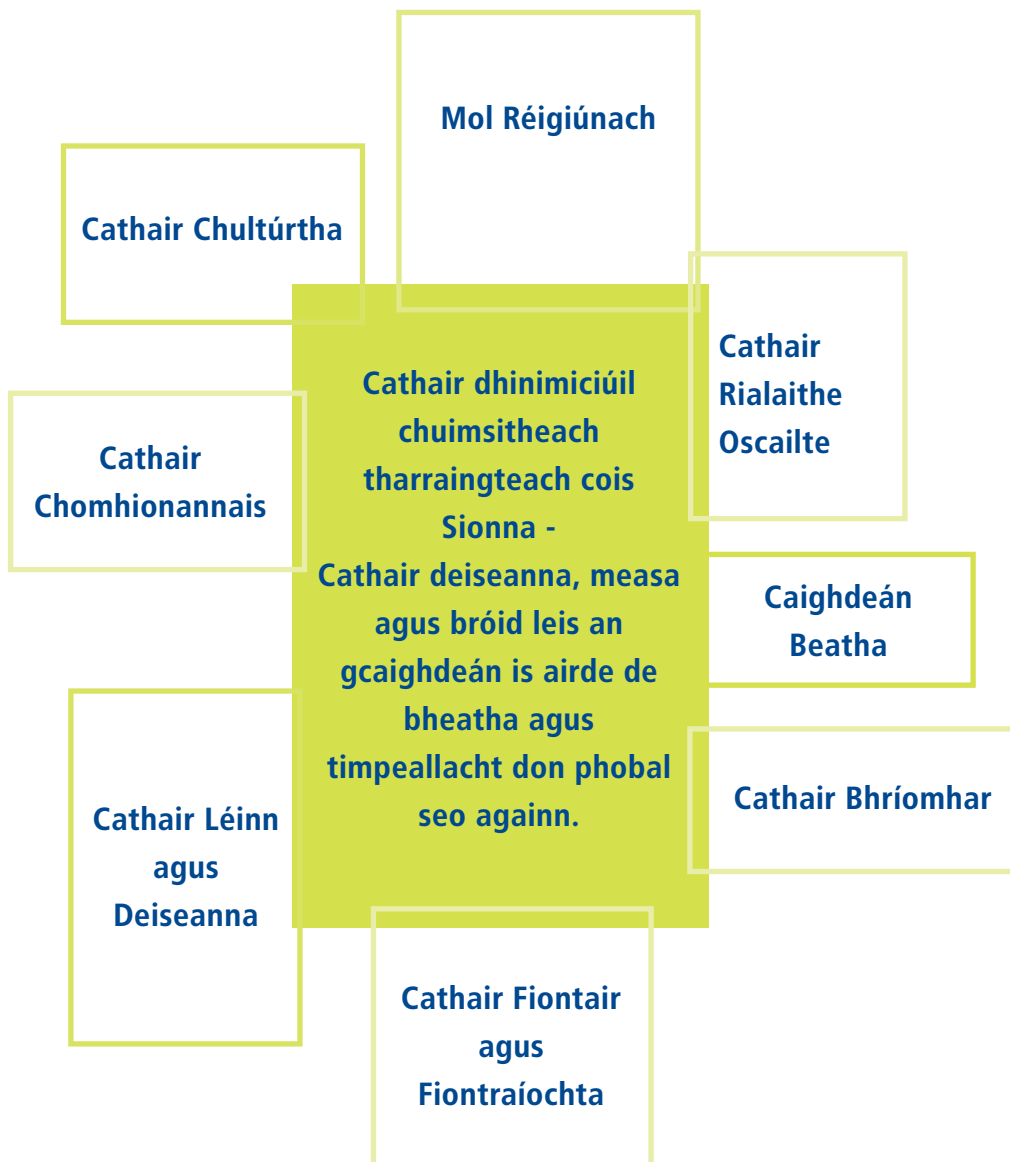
Mol Réigiúnach

Cathair Chultúrtha

Cathair Rialaithe Oscailte

Cathair dhinimiciúil chuimsitheach tharraingteach cois Sionna - Cathair deiseanna, measa agus bróid leis an gcaighdeán is airde de bheatha agus timpeallacht don phobal seo againn.

Cathair Chomhionannais

Caighdeán Beatha

Cathair Bhríomhar

Cathair Léinn agus Deiseanna

Cathair Fiontair agus Fiontraíochta